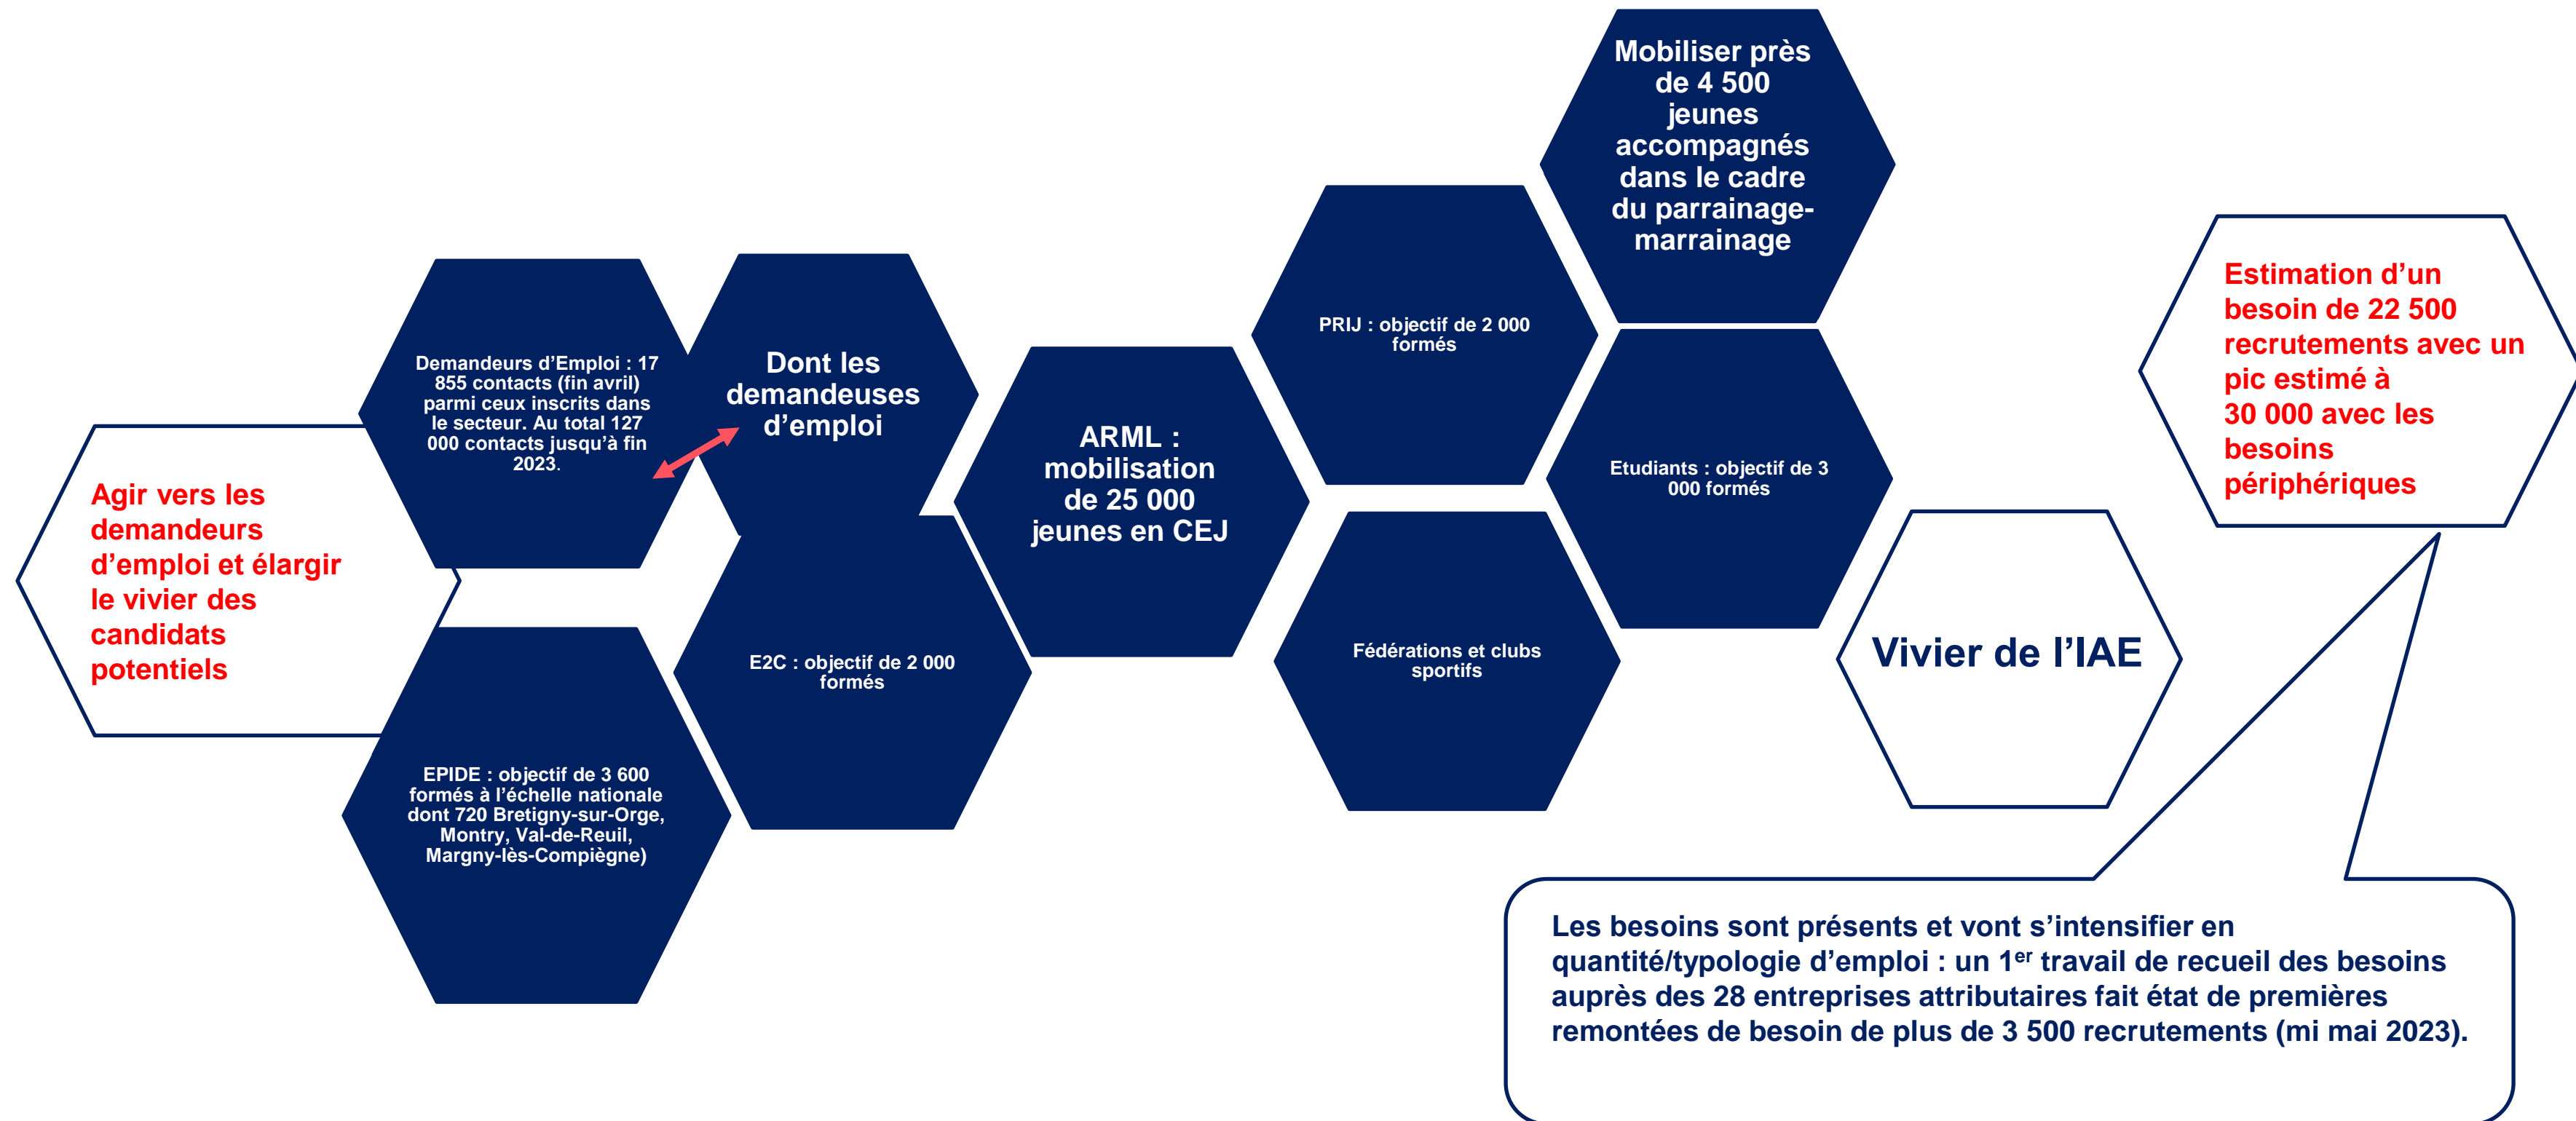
Agir vers les demandeurs d’emploi et élargir le vivier des candidats potentiels

Demandeurs d’Emploi : 17 855 contacts (fin avril) parmi ceux inscrits dans le secteur. Au total 127 000 contacts jusqu’à fin 2023.

Dont les demandeuses d’emploi

EPIDE : objectif de 3 600 formés à l’échelle nationale dont 720 Bretigny-sur-Orge, Montry, Val-de-Reuil, Margny-lès-Compiègne)

E2C : objectif de 2 000 formés

ARML : mobilisation de 25 000 jeunes en CEJ

PRIJ : objectif de 2 000 formés

Mobiliser près de 4 500 jeunes accompagnés dans le cadre du parrainage-marrainage

Fédérations et clubs sportifs

Etudiants : objectif de 3 000 formés

Vivier de l’IAE

Estimation d’un besoin de 22 500 recrutements avec un pic estimé à 30 000 avec les besoins périphériques

Les besoins sont présents et vont s’intensifier en quantité/typologie d’emploi : un 1$^{er}$ travail de recueil des besoins auprès des 28 entreprises attributaires fait état de premières remontées de besoin de plus de 3 500 recrutements (mi mai 2023).